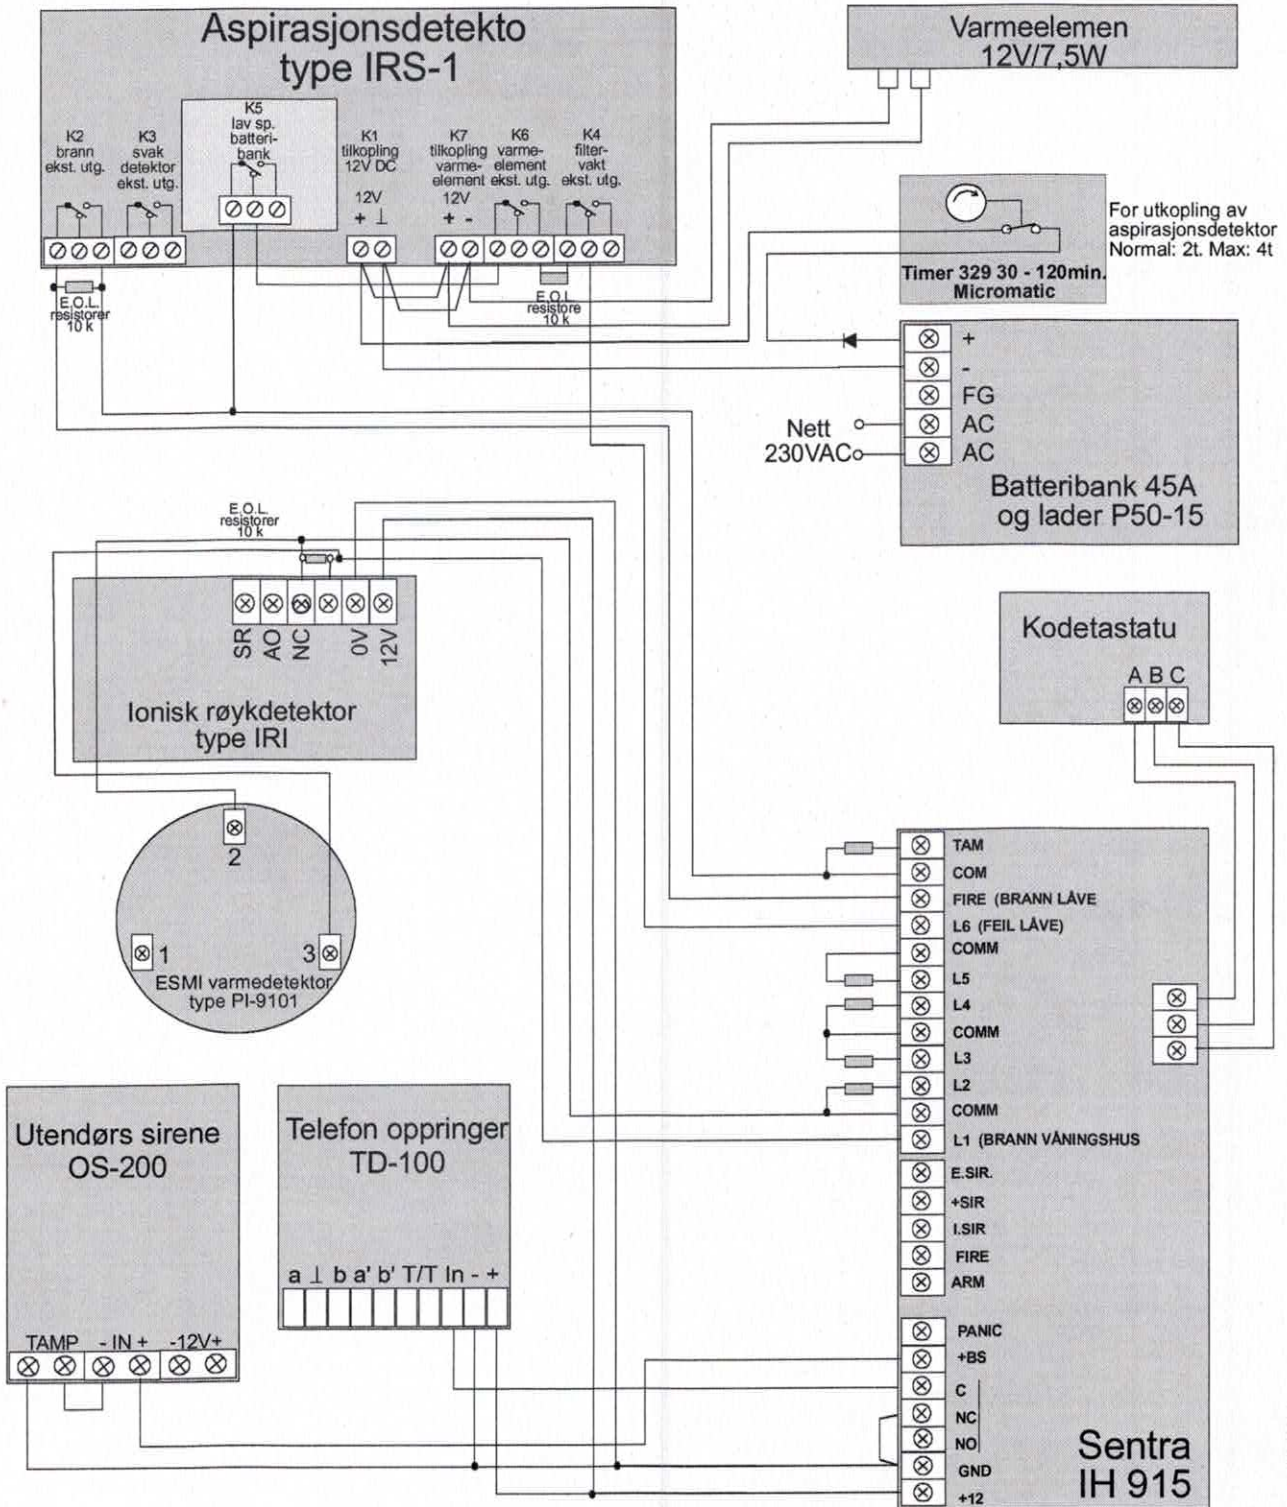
Aspirasjonsdetekto type IRS-1

K2 brann ekst. utg.
K3 svak detektor ekst. utg.
K5 lav sp. batteribank
K1 tilkopling 12V DC
12V + ⊥
K7 tilkopling varmeelement 12V + -
K6 varmeelement ekst. utg.
K4 filtervakt ekst. utg.

E.O.L. resistorer 10 k
E.O.L resistore 10 k

Varmeelemen 12V/7,5W

Timer 329 30 - 120min. Micromatic
For utkopling av aspirasjonsdetektor Normal: 2t. Max: 4t

+
-
FG
AC
AC
Nett 230VAC
Batteribank 45A og lader P50-15

E.O.L. resistorer 10 k
SR AO NC 0V 12V
Ionisk røykdetektor type IRI

Kodetastatu
A B C

2
1
3
ESMI varmedetektor type PI-9101

TAM
COM
FIRE (BRANN LÅVE
L6 (FEIL LÅVE)
COMM
L5
L4
COMM
L3
L2
COMM
L1 (BRANN VÅNINGSHUS
E.SIR.
+SIR
I.SIR
FIRE
ARM
PANIC
+BS
C
NC
NO
GND
+12

Utendørs sirene OS-200
TAMP - IN + -12V+

Telefon oppringer TD-100
a ⊥ b a' b' T/T In - +

Sentra IH 915